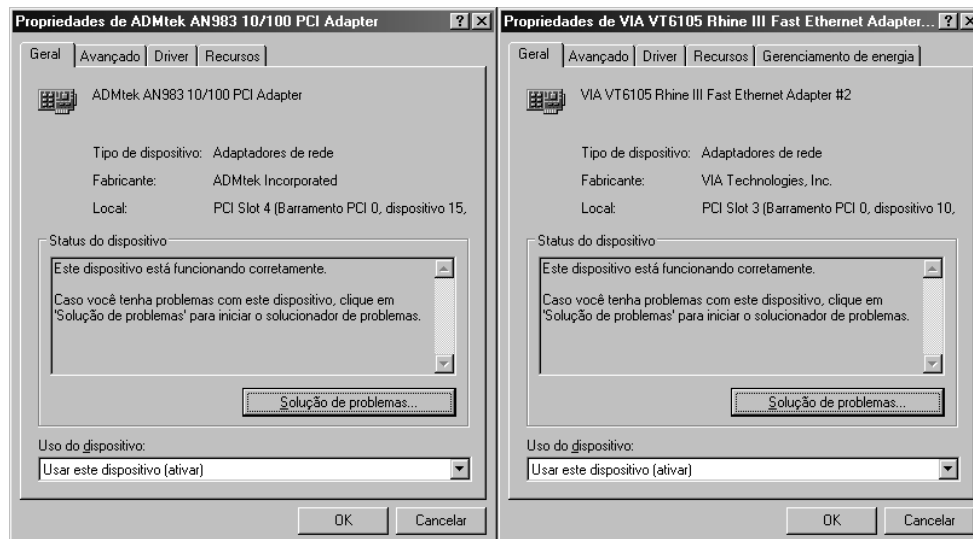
Propriedades de ADMtek AN983 10/100 PCI Adapter ? X

Geral | Avançado | Driver | Recursos

ADMtek AN983 10/100 PCI Adapter

Tipo de dispositivo: Adaptadores de rede

Fabricante: ADMtek Incorporated

Local: PCI Slot 4 (Barramento PCI 0, dispositivo 15,

Status do dispositivo

Este dispositivo está funcionando corretamente.

Caso você tenha problemas com este dispositivo, clique em 'Solução de problemas' para iniciar o solucionador de problemas.

Solução de problemas...

Uso do dispositivo:

Usar este dispositivo (ativar)

OK Cancelar

Propriedades de VIA VT6105 Rhine III Fast Ethernet Adapter... ? X

Geral | Avançado | Driver | Recursos | Gerenciamento de energia

VIA VT6105 Rhine III Fast Ethernet Adapter #2

Tipo de dispositivo: Adaptadores de rede

Fabricante: VIA Technologies, Inc.

Local: PCI Slot 3 (Barramento PCI 0, dispositivo 10,

Status do dispositivo

Este dispositivo está funcionando corretamente.

Caso você tenha problemas com este dispositivo, clique em 'Solução de problemas' para iniciar o solucionador de problemas.

Solução de problemas...

Uso do dispositivo:

Usar este dispositivo (ativar)

OK Cancelar